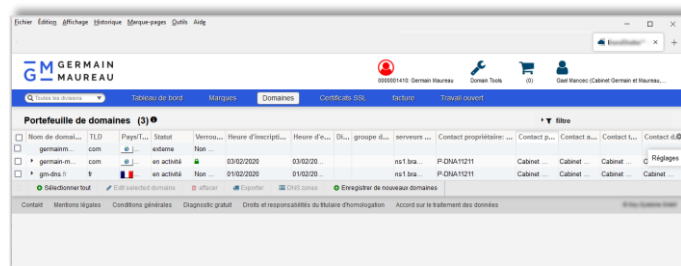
Fichier Édition Affichage Historique Marque-pages Outils Aide

GERMAIN MAUREAU

0000001410: Germain Maureau  Domain Tools  (0)  Gael Mancec (Cabinet Germain et Maureau

Toutes les divisions  Tableau de bord  Marques  Domaines  Certificats SSL  facture  Travail ouvert

Portefeuille de domaines (3)  filtre

| | Nom de domai... | TLD | Pays/T... | Statut | Verrou... | Heure d'inscripti... | Heure d'e... | Di... | groupe d... | serveurs ... | Contact propriétaire: ... | Contact p... | Contact a... | Contact t... | Contact d... |
|---|---|---|---|---|---|---|---|---|---|---|---|---|---|---|---|
| | germainm... | com | | externe | Non ... | | | | | | | | | | |
| | germain-m... | com | | en activité | | 03/02/2020 | 03/02/20... | | | ns1.bra... | P-DNA11211 | Cabinet ... | Cabinet ... | Cabinet ... | C |
| | gm-dns.fr | fr | | en activité | Non ... | 01/02/2020 | 01/02/20... | | | ns1.bra... | P-DNA11211 | Cabinet ... | Cabinet ... | Cabinet ... | Cabinet ... |

Réglages

Sélectionner tout  Edit selected domains  effacer  Exporter  DNS zones  Enregistrer de nouveaux domaines

Contact  Mentions légales  Conditions générales  Diagnostic gratuit  Droits et responsabilités du titulaire d'homologation  Accord sur le traitement des données